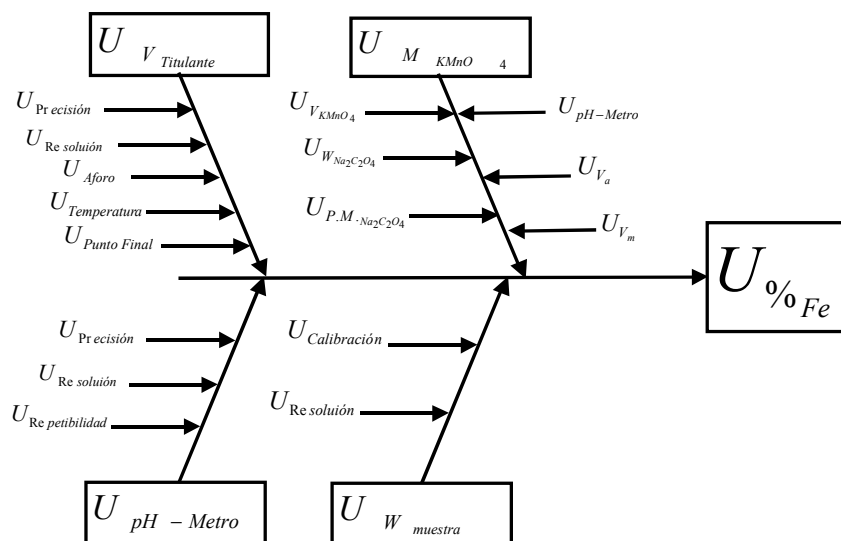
$U_{V_{Titulante}}$

$U_{M_{KMnO_4}}$

$U_{\text{Precisión}}$

$U_{\text{Resolución}}$

$U_{Aforo}$

$U_{Temperatura}$

$U_{Punto\ Final}$

$U_{V_{KMnO_4}}$

$U_{pH-Metro}$

$U_{W_{Na_2C_2O_4}}$

$U_{V_a}$

$U_{P.M._{Na_2C_2O_4}}$

$U_{V_m}$

$U_{\%_{Fe}}$

$U_{\text{Precisión}}$

$U_{\text{Resolución}}$

$U_{\text{Repetibilidad}}$

$U_{Calibración}$

$U_{\text{Resolución}}$

$U_{pH-Metro}$

$U_{W_{muestra}}$